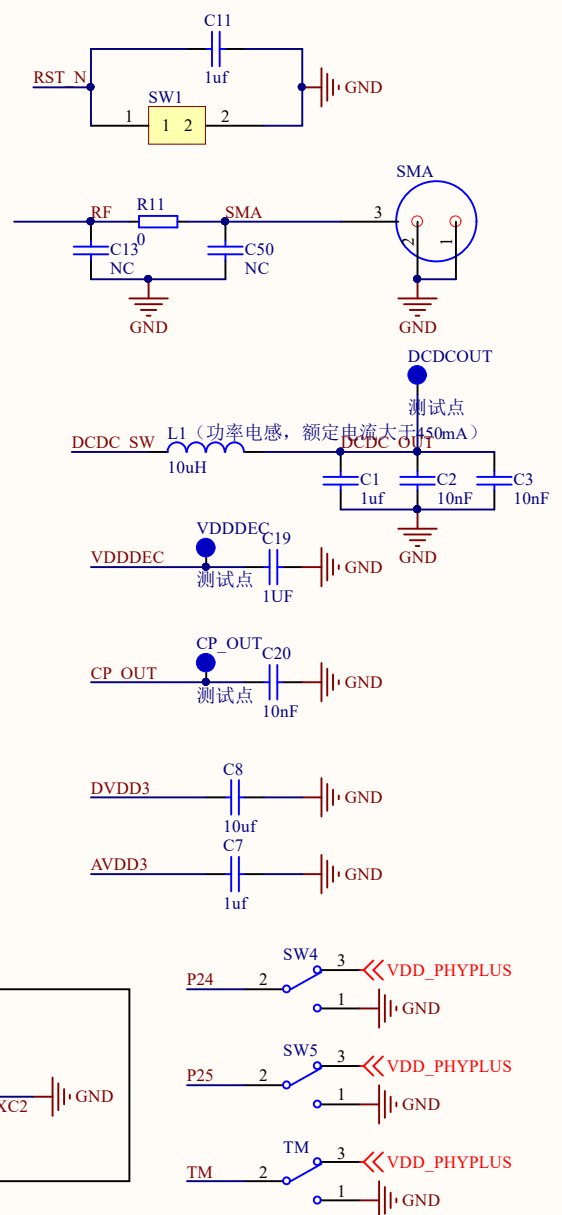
C11
1uf
RST_N
GND
SW1
1
1 2
2

SMA
RF
R11
0
SMA
3
2
1
C13
NC
C50
NC
GND
GND

DCDCOUT
测试点
L1（功率电感，额定电流大于450mA）
DCDC_SW
DCDC_OUT
10uH
C1
1uf
C2
10nF
C3
10nF
GND

VDDDEC
C19
VDDDEC
测试点
1UF
GND

CP_OUT
C20
CP_OUT
测试点
10nF
GND

C8
DVDD3
10uf
GND

C7
AVDD3
1uf
GND

SW4
3
P24
2
VDD_PHYPLUS
1
GND

XC2
GND

SW5
3
P25
2
VDD_PHYPLUS
1
GND

TM
3
TM
2
VDD_PHYPLUS
1
GND